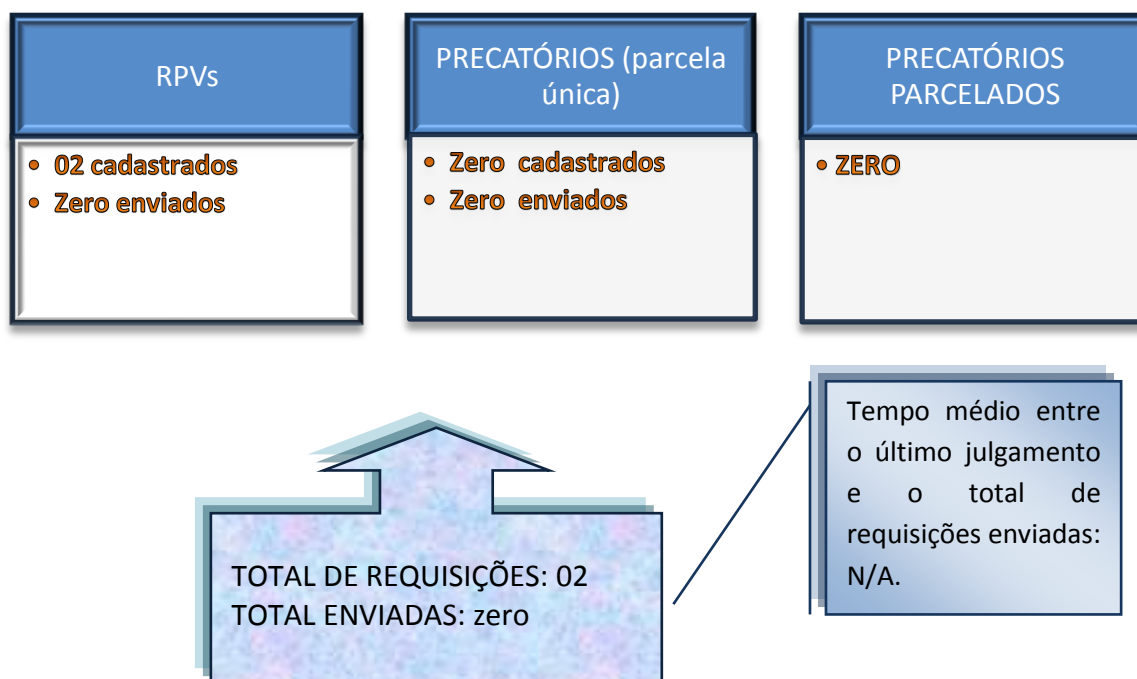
RPVs

• 02 cadastrados
• Zero enviados

PRECATÓRIOS (parcela única)

• Zero cadastrados
• Zero enviados

PRECATÓRIOS PARCELADOS

• ZERO

Tempo médio entre o último julgamento e o total de requisições enviadas: N/A.

TOTAL DE REQUISIÇÕES: 02
TOTAL ENVIADAS: zero